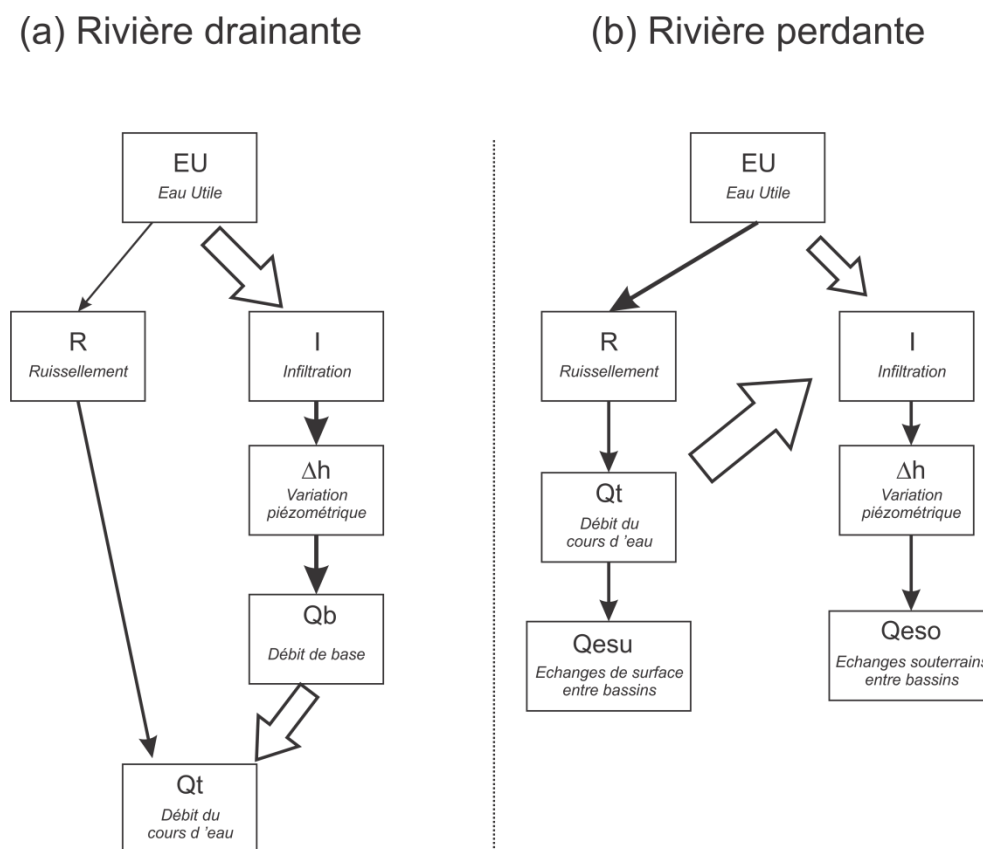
(a) Rivière drainante

EU
Eau Utile

R
Ruissellement

I
Infiltration

Δh
Variation piézométrique

Qb
Débit de base

Qt
Débit du cours d 'eau

(b) Rivière perdante

EU
Eau Utile

R
Ruissellement

I
Infiltration

Qt
Débit du cours d 'eau

Δh
Variation piézométrique

Qesu
Echanges de surface entre bassins

Qeso
Echanges souterrains entre bassins